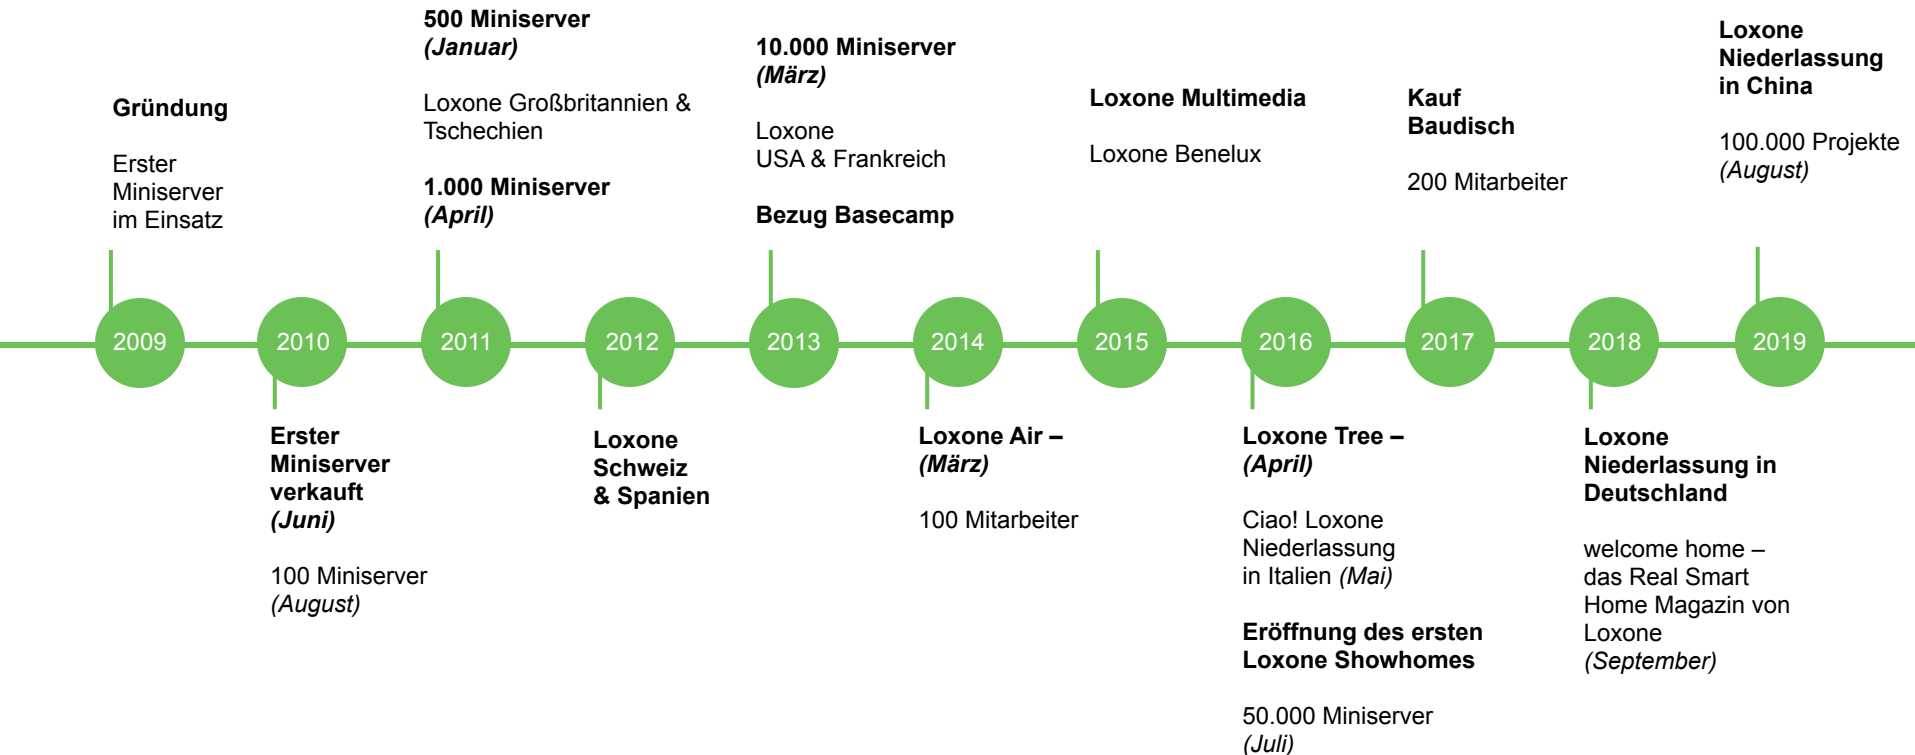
Gründung

Erster Miniserver im Einsatz

2009

2010

Erster Miniserver verkauft *(Juni)*

100 Miniserver *(August)*

500 Miniserver *(Januar)*

Loxone Großbritannien & Tschechien

1.000 Miniserver *(April)*

2011

2012

Loxone Schweiz & Spanien

10.000 Miniserver *(März)*

Loxone USA & Frankreich

Bezug Basecamp

2013

2014

Loxone Air – *(März)*

100 Mitarbeiter

Loxone Multimedia

Loxone Benelux

2015

2016

Loxone Tree – *(April)*

Ciao! Loxone Niederlassung in Italien *(Mai)*

Eröffnung des ersten Loxone Showhomes

50.000 Miniserver *(Juli)*

Kauf Baudisch

200 Mitarbeiter

2017

2018

Loxone Niederlassung in Deutschland

welcome home – das Real Smart Home Magazin von Loxone *(September)*

Loxone Niederlassung in China

100.000 Projekte *(August)*

2019